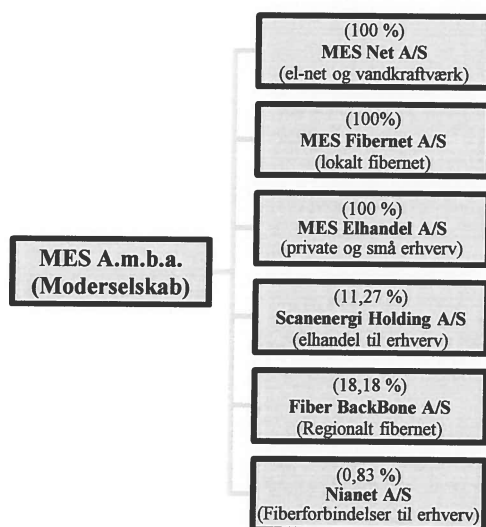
MES A.m.b.a.
(Moderselskab)

(100 %)
MES Net A/S
(el-net og vandkraftværk)

(100%)
MES Fibernet A/S
(lokalt fibernet)

(100 %)
MES Elhandel A/S
(private og små erhverv)

(11,27 %)
Scanenergi Holding A/S
(elhandel til erhverv)

(18,18 %)
Fiber BackBone A/S
(Regionalt fibernet)

(0,83 %)
Nianet A/S
(Fiberforbindelser til erhverv)